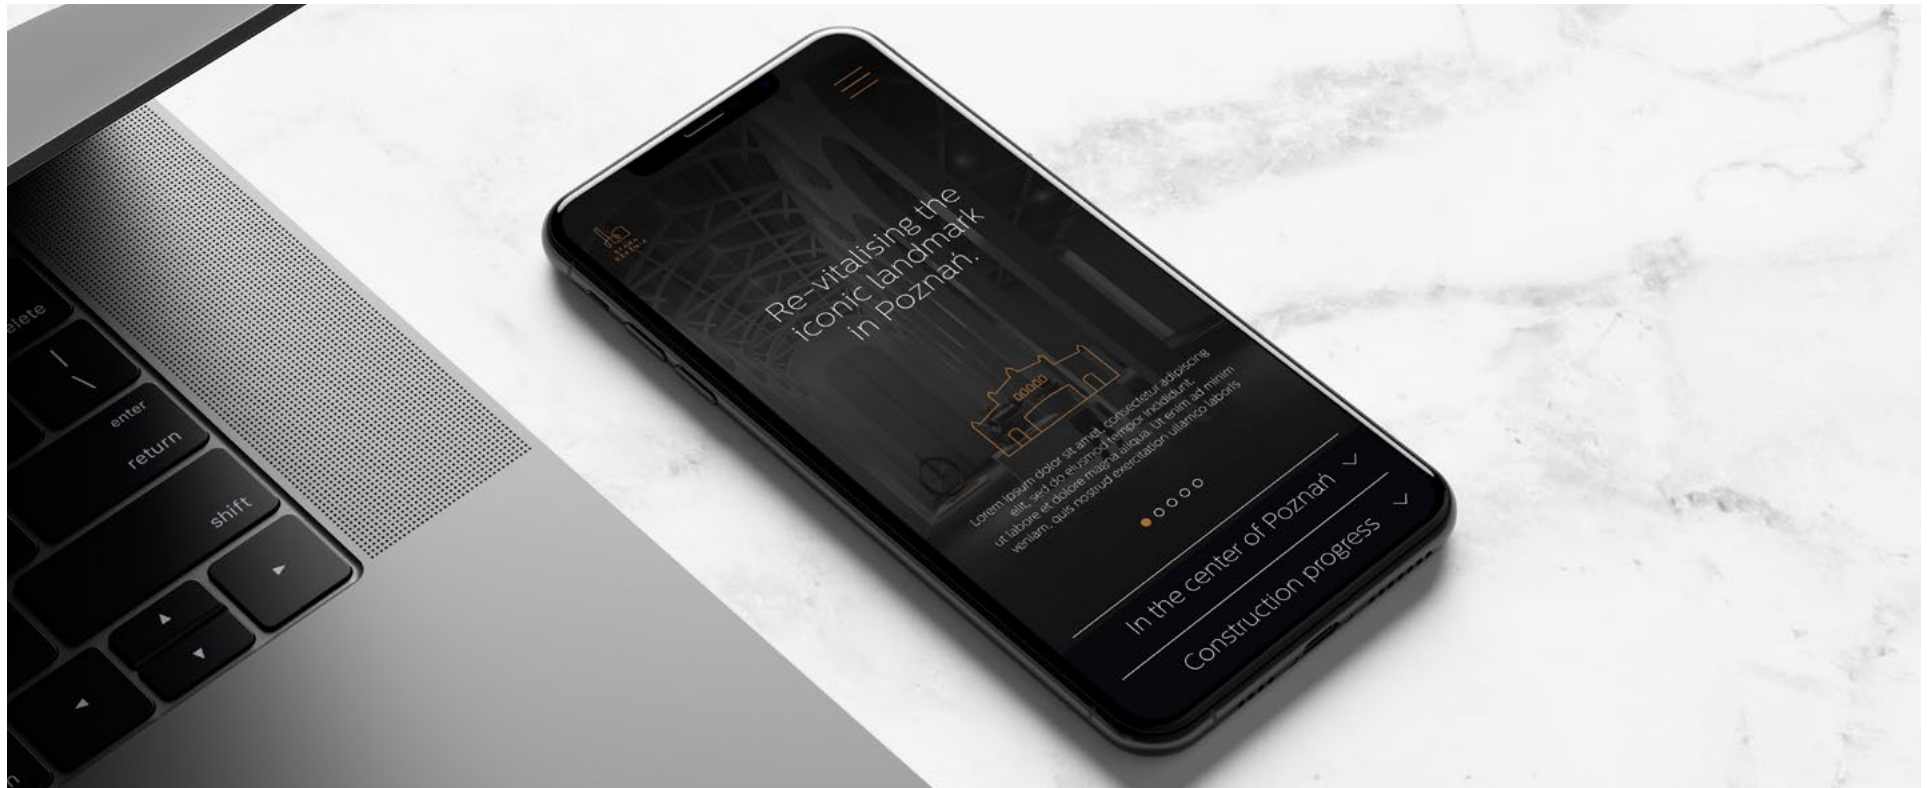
elete

\

enter

return

shift

Re-vitalising the iconic landmark in Poznań.

Lorem ipsum dolor sit amet, consectetur adipiscing elit, sed do eiusmod tempor incididunt ut labore et dolore magna aliqua. Ut enim ad minim veniam, quis nostrud exercitation ullamco laboris

In the center of Poznań

Construction progress